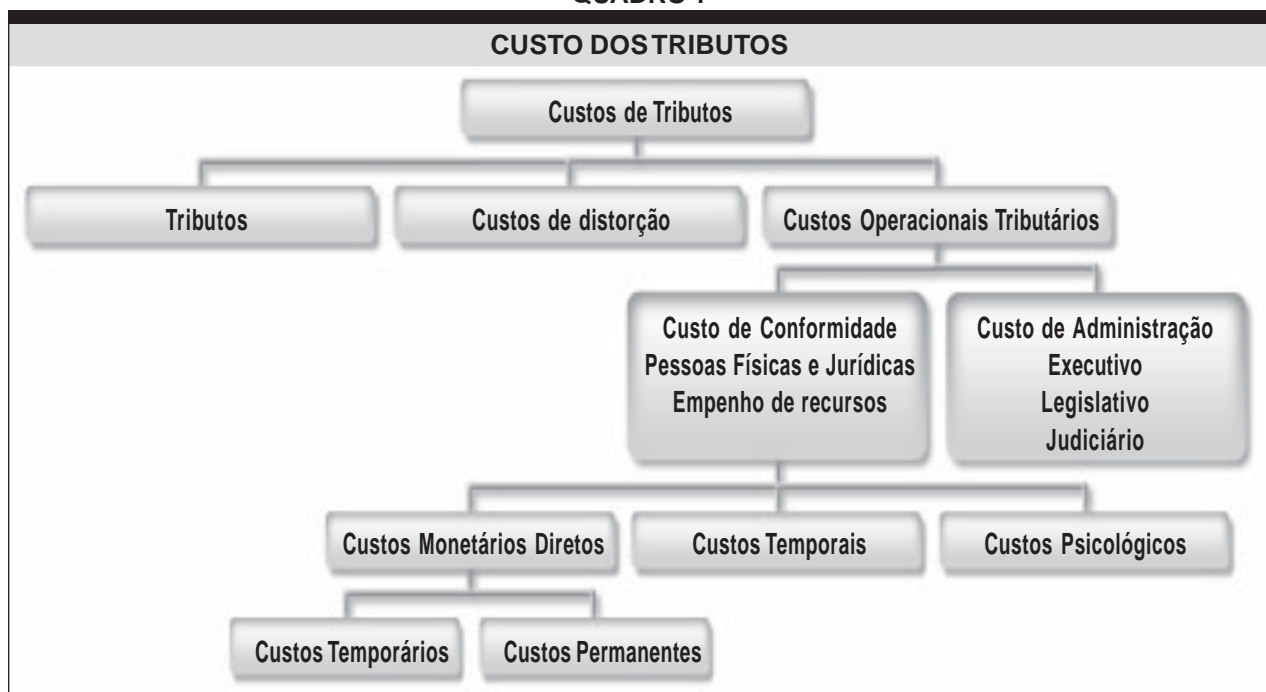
QUADRO 1

CUSTO DOS TRIBUTOS

Custos de Tributos

Tributos

Custos de distorção

Custos Operacionais Tributários

Custo de Conformidade
Pessoas Físicas e Jurídicas
Empenho de recursos

Custo de Administração
Executivo
Legislativo
Judiciário

Custos Monetários Diretos

Custos Temporais

Custos Psicológicos

Custos Temporários

Custos Permanentes